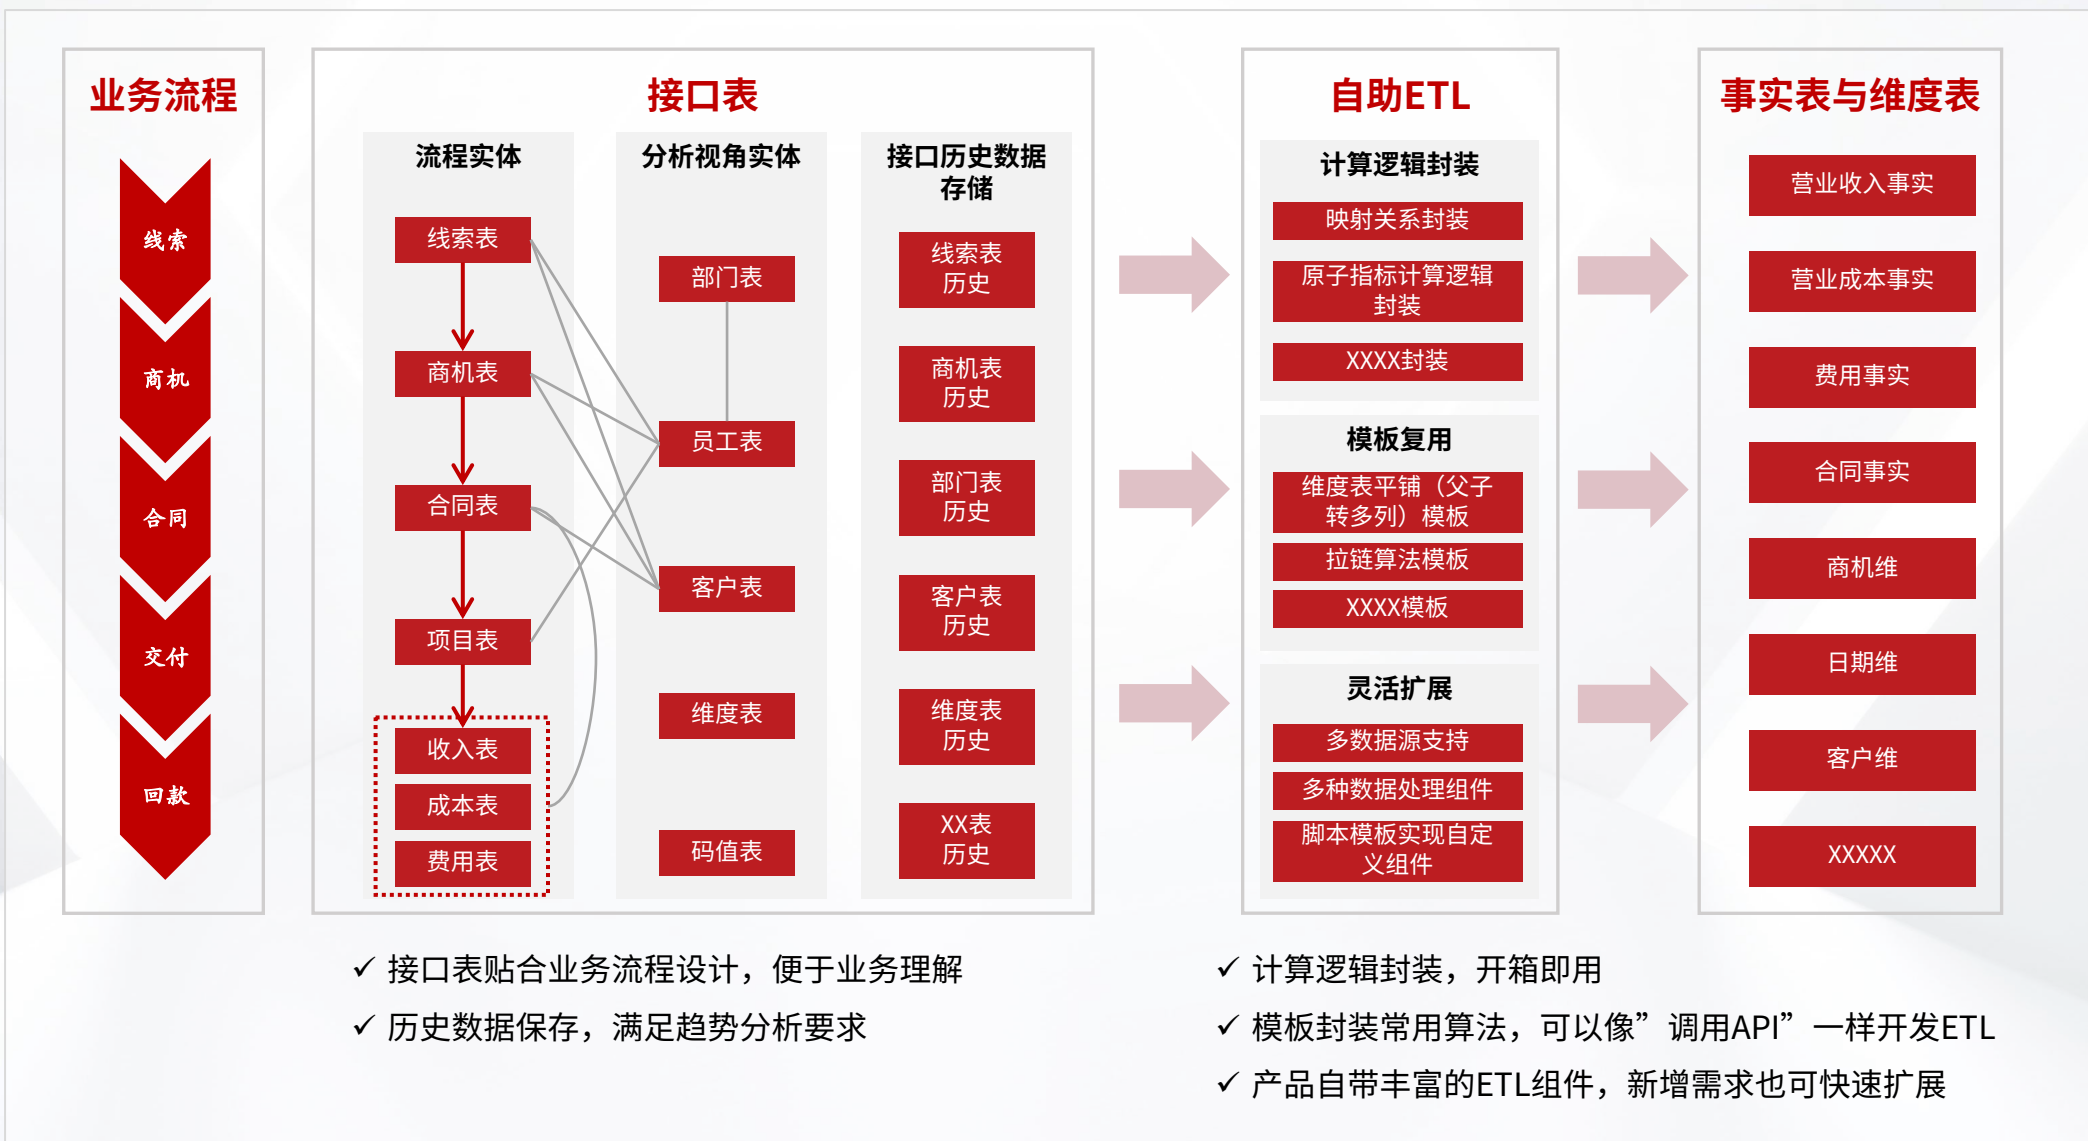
业务流程

线索
商机
合同
交付
回款

接口表

流程实体
线索表
商机表
合同表
项目表
收入表
成本表
费用表

分析视角实体
部门表
员工表
客户表
维度表
码值表

接口历史数据存储
线索表历史
商机表历史
部门表历史
客户表历史
维度表历史
XX表历史

自助ETL

计算逻辑封装
映射关系封装
原子指标计算逻辑封装
XXXX封装

模板复用
维度表平铺（父子转多列）模板
拉链算法模板
XXXX模板

灵活扩展
多数据源支持
多种数据处理组件
脚本模板实现自定义组件

事实表与维度表
营业收入事实
营业成本事实
费用事实
合同事实
商机维
日期维
客户维
XXXXX

✓ 接口表贴合业务流程设计，便于业务理解
✓ 历史数据保存，满足趋势分析要求

✓ 计算逻辑封装，开箱即用
✓ 模板封装常用算法，可以像”调用API”一样开发ETL
✓ 产品自带丰富的ETL组件，新增需求也可快速扩展